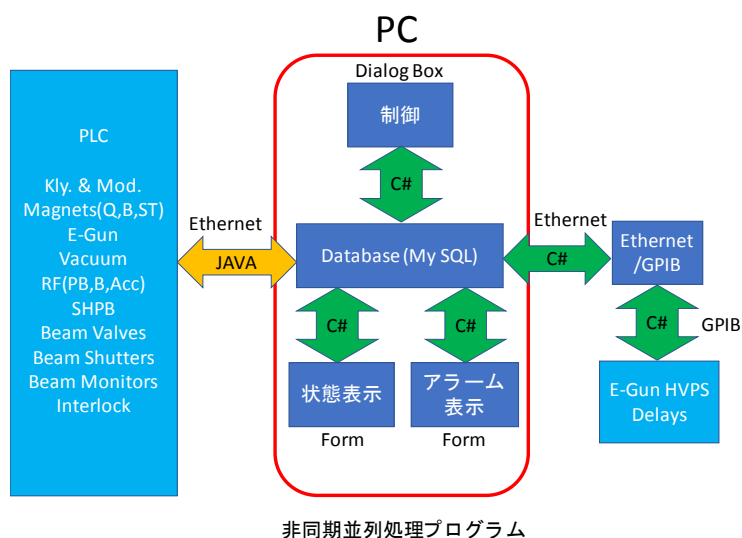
PC

Dialog Box

制御

C#

PLC

Kly. & Mod.
Magnets(Q,B,ST)
E-Gun
Vacuum
RF(PB,B,Acc)
SHPB
Beam Valves
Beam Shutters
Beam Monitors
Interlock

Ethernet

JAVA

Database (My SQL)

Ethernet

C#

Ethernet /GPIB

C#

GPIB

C#

C#

状態表示

アラーム表示

Form

Form

E-Gun HVPS Delays

非同期並列処理プログラム